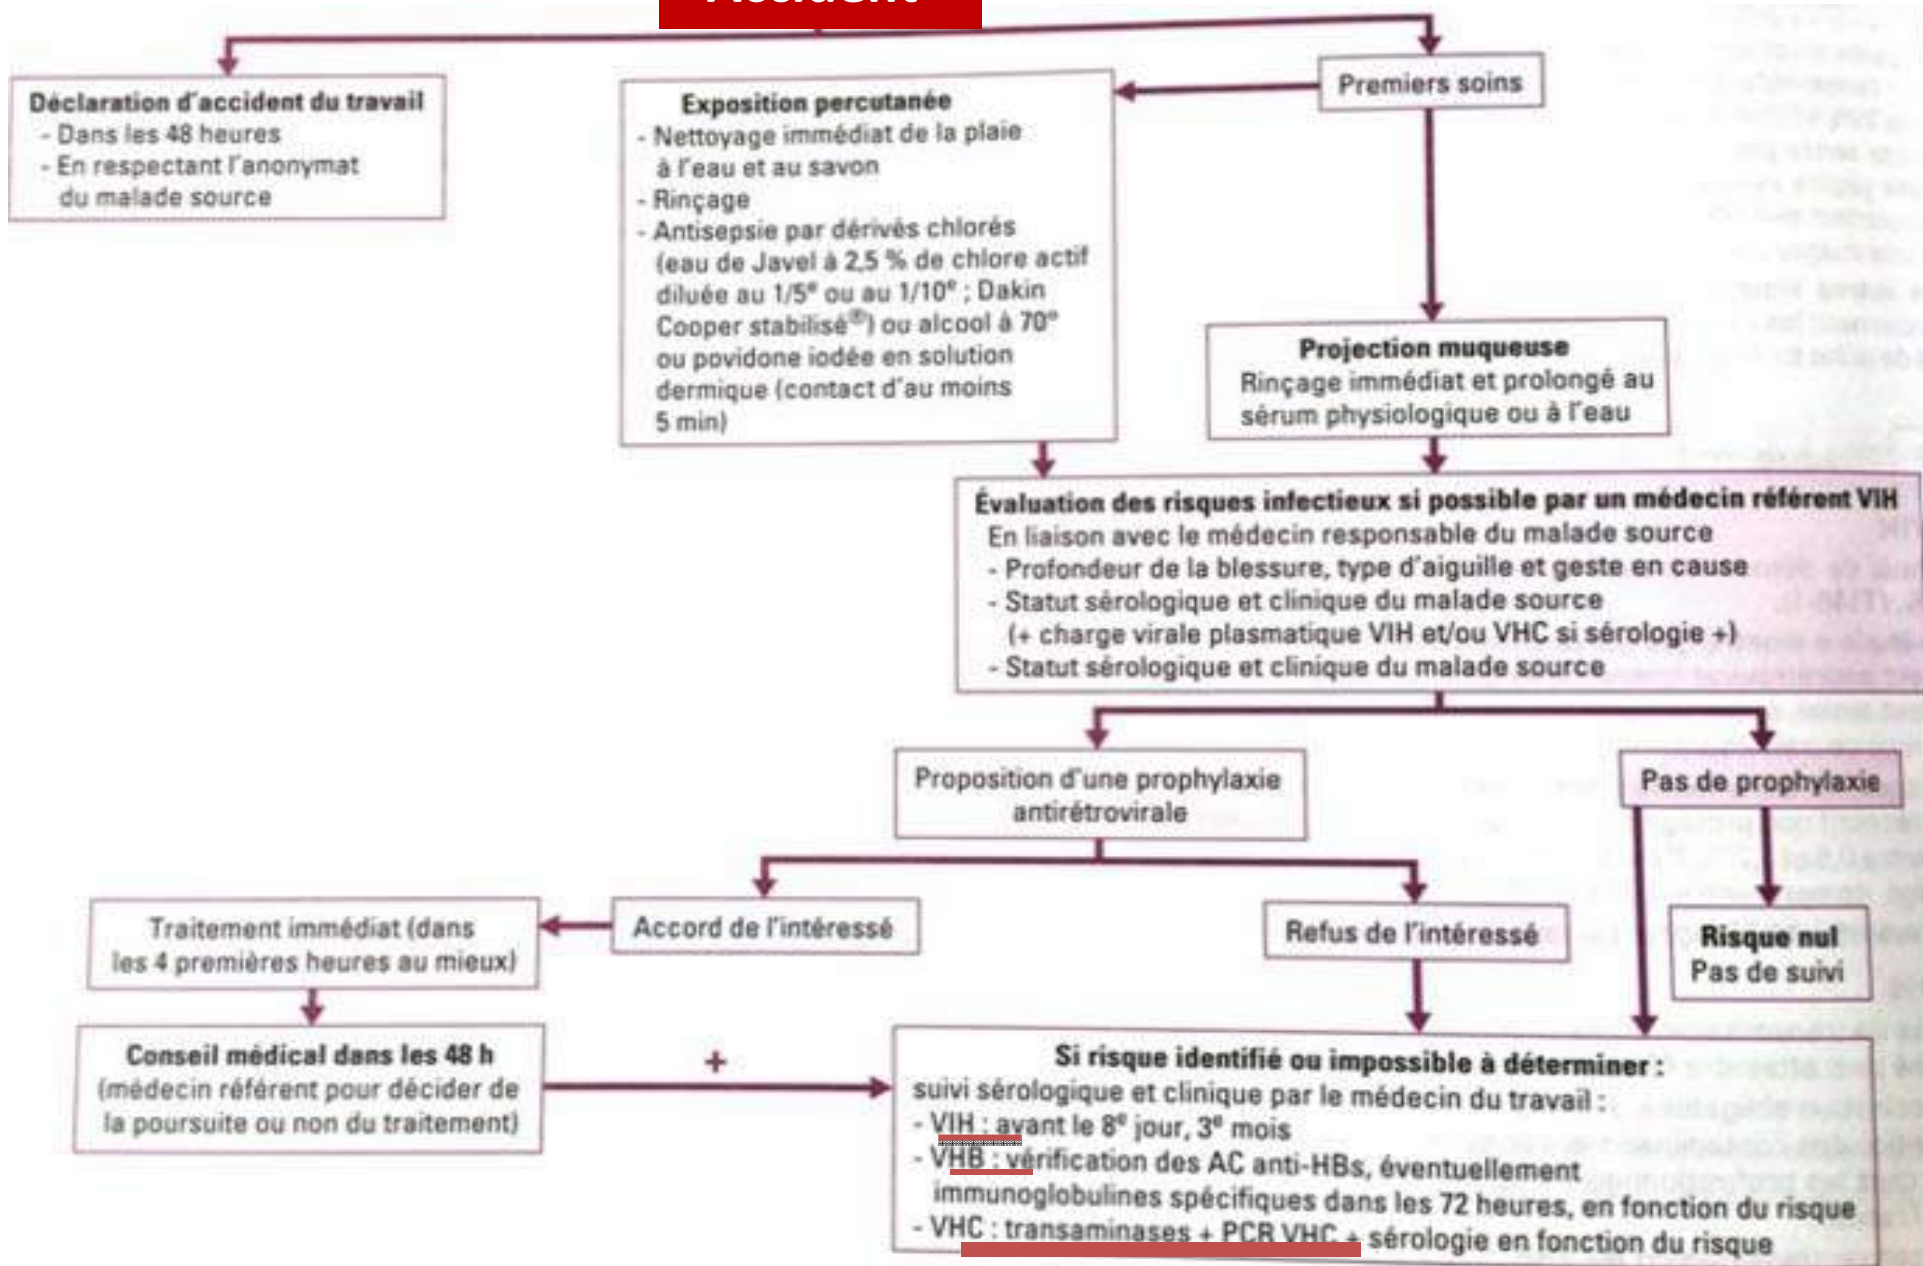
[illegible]

Déclaration d'accident du travail
- Dans les 48 heures
- En respectant l'anonymat du malade source

Premiers soins

Exposition percutanée
- Nettoyage immédiat de la plaie à l'eau et au savon
- Rinçage
- Antisepsie par dérivés chlorés (eau de Javel à 2,5 % de chlore actif diluée au 1/5$^e$ ou au 1/10$^e$ ; Dakin Cooper stabilisé$^®$) ou alcool à 70° ou povidone iodée en solution dermique (contact d'au moins 5 min)

Projection muqueuse
Rinçage immédiat et prolongé au sérum physiologique ou à l'eau

Évaluation des risques infectieux si possible par un médecin référent VIH
En liaison avec le médecin responsable du malade source
- Profondeur de la blessure, type d'aiguille et geste en cause
- Statut sérologique et clinique du malade source (+ charge virale plasmatique VIH et/ou VHC si sérologie +)
- Statut sérologique et clinique du malade source

Proposition d'une prophylaxie antirétrovirale

Pas de prophylaxie

Traitement immédiat (dans les 4 premières heures au mieux)

Accord de l'intéressé

Refus de l'intéressé

Risque nul
Pas de suivi

Conseil médical dans les 48 h
(médecin référent pour décider de la poursuite ou non du traitement)

+

Si risque identifié ou impossible à déterminer :
suivi sérologique et clinique par le médecin du travail :
- VIH : avant le 8$^e$ jour, 3$^e$ mois
- VHB : vérification des AC anti-HBs, éventuellement immunoglobulines spécifiques dans les 72 heures, en fonction du risque
- VHC : transaminases + PCR VHC + sérologie en fonction du risque